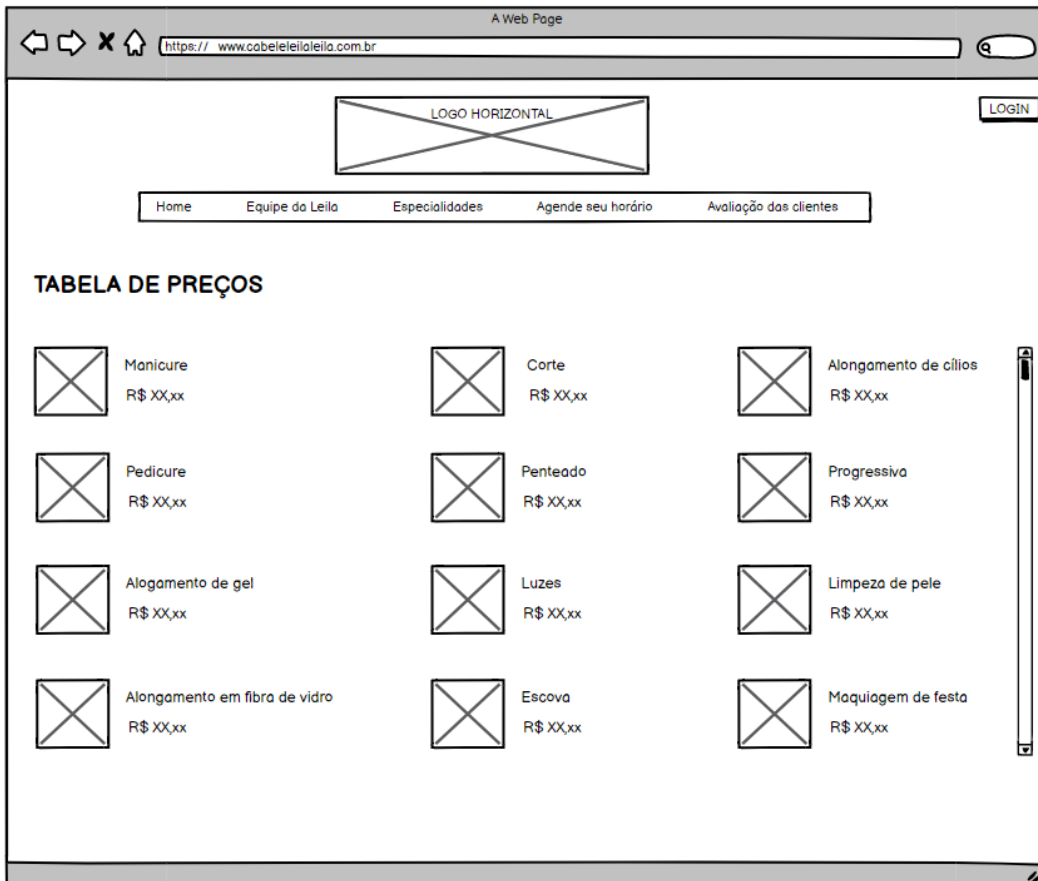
A Web Page

https:// www.cabeleleilaleila.com.br

LOGO HORIZONTAL

LOGIN

Home
Equipe da Leila
Especialidades
Agende seu horário
Avaliação das clientes

TABELA DE PREÇOS

Manicure
R$ XX,xx

Corte
R$ XX,xx

Alongamento de cílios
R$ XX,xx

Pedicure
R$ XX,xx

Penteado
R$ XX,xx

Progressiva
R$ XX,xx

Alogamento de gel
R$ XX,xx

Luzes
R$ XX,xx

Limpeza de pele
R$ XX,xx

Alongamento em fibra de vidro
R$ XX,xx

Escova
R$ XX,xx

Maquiagem de festa
R$ XX,xx